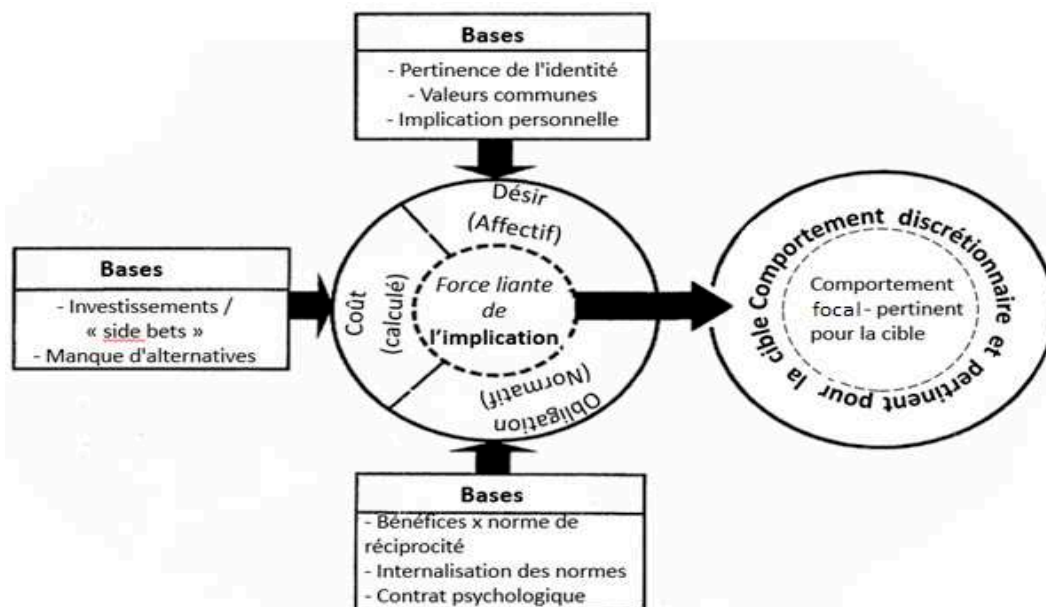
Bases

- Pertinence de l'identité
- Valeurs communes
- Implication personnelle

Bases

- Investissements / « side bets »
- Manque d'alternatives

Désir (Affectif)

Coût (calculé)

Force liante de l'implication

Obligation (Normatif)

Comportement discrétionnaire et pertinent pour la cible

Comportement focal - pertinent pour la cible

Bases

- Bénéfices x norme de réciprocité
- Internalisation des normes
- Contrat psychologique